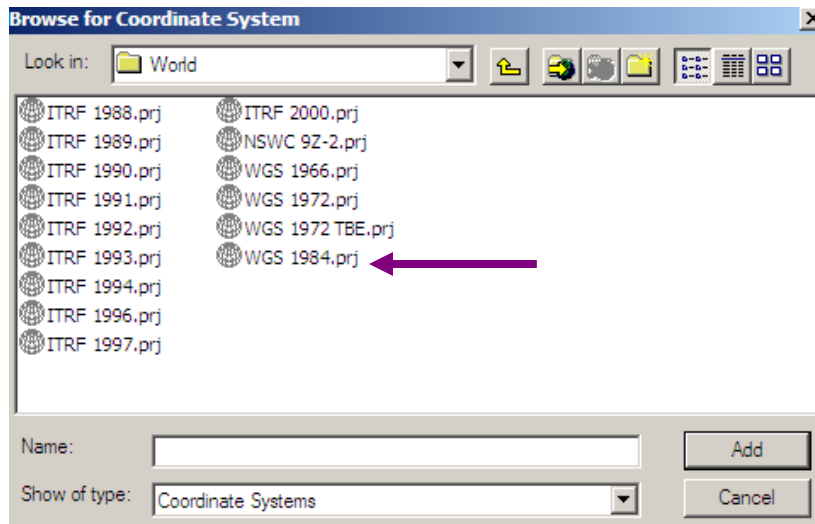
Browse for Coordinate System

Look in: World

ITRF 1988.prj
ITRF 1989.prj
ITRF 1990.prj
ITRF 1991.prj
ITRF 1992.prj
ITRF 1993.prj
ITRF 1994.prj
ITRF 1996.prj
ITRF 1997.prj

ITRF 2000.prj
NSWC 9Z-2.prj
WGS 1966.prj
WGS 1972.prj
WGS 1972 TBE.prj
WGS 1984.prj

Name:
Add
Show of type: Coordinate Systems
Cancel